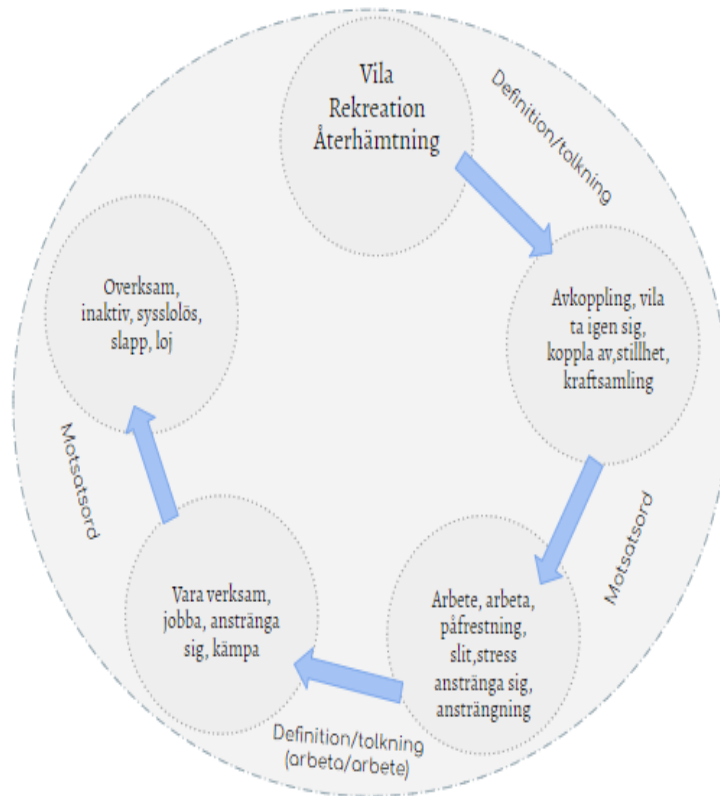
Vila
Rekreation
Återhämtning

Definition/tolkning

Avkoppling, vila
ta igen sig,
koppla av,stillhet,
kraftsamling

Motsatsord

Arbete, arbeta,
påfrestning,
slit,stress
anstränga sig,
ansträngning

Definition/tolkning
(arbeta/arbete)

Vara verksam,
jobba, anstränga
sig, kämpa

Motsatsord

Overksam,
inaktiv, sysslolös,
slapp, loj